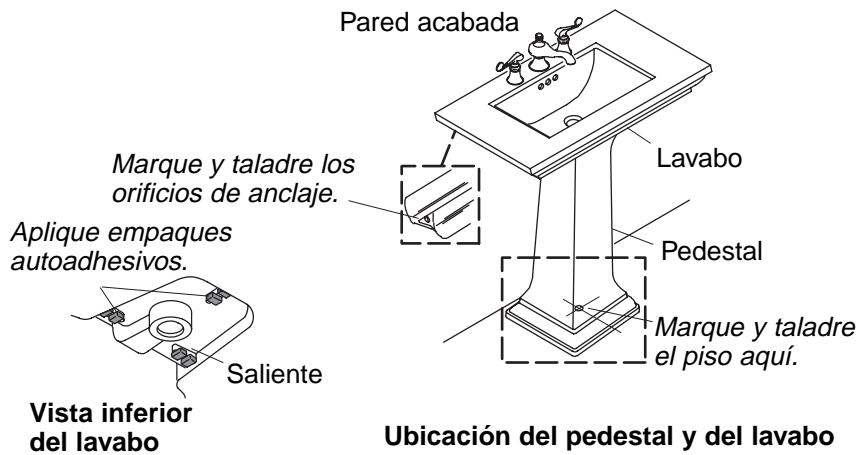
Pared acabada

Marque y taladre los orificios de anclaje.

Lavabo

Aplique empaques autoadhesivos.

Pedestal

Marque y taladre el piso aquí.

Saliente

Vista inferior del lavabo

Ubicación del pedestal y del lavabo